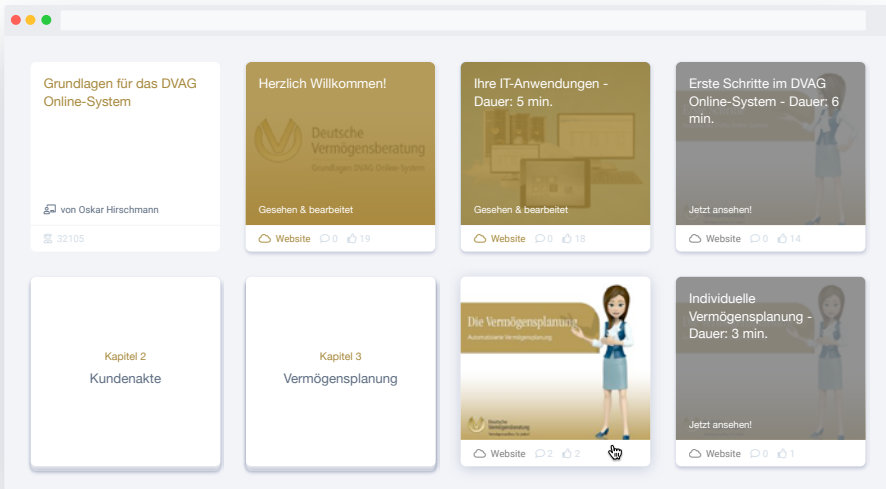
Grundlagen für das DVAG Online-System

von Oskar Hirschmann

32105

Herzlich Willkommen!

Deutsche Vermögensberatung
Grundlagen DVAG Online-System

Gesehen & bearbeitet

Website 0 19

Ihre IT-Anwendungen - Dauer: 5 min.

Gesehen & bearbeitet

Website 0 18

Erste Schritte im DVAG Online-System - Dauer: 6 min.

Jetzt ansehen!

Website 0 14

Kapitel 2
Kundenakte

Kapitel 3
Vermögensplanung

Die Vermögensplanung
Automatisierte Vermögensplanung

Deutsche Vermögensberatung

Website 2 2

Individuelle Vermögensplanung - Dauer: 3 min.

Jetzt ansehen!

Website 0 1